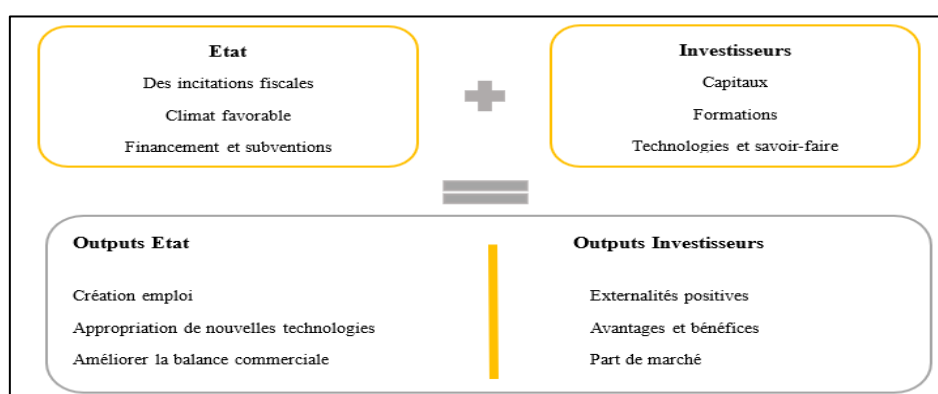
Etat

Des incitations fiscales

Climat favorable

Financement et subventions

Investisseurs

Capitaux

Formations

Technologies et savoir-faire

Outputs Etat

Création emploi

Appropriation de nouvelles technologies

Améliorer la balance commerciale

Outputs Investisseurs

Externalités positives

Avantages et bénéfices

Part de marché